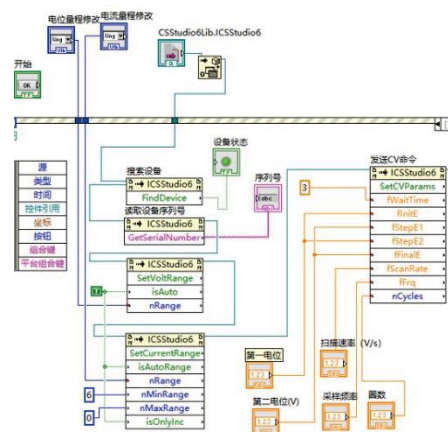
电位量程修改
电流量程修改
CSStudio6Lib.ICSStudio6
开始
源
类型
时间
控件引用
坐标
按钮
组合键
平台组合键
搜索设备
ICSStudio6
FindDevice
设备状态
读取设备序列号
ICSStudio6
GetSerialNumber
序列号
ICSStudio6
SetVoltRange
isAuto
nRange
ICSStudio6
SetCurrentRange
isAutoRange
nRange
nMinRange
nMaxRange
isOnlyInc
6
0
3
发送CV命令
ICSStudio6
SetCVParams
fWaitTime
fInitE
fStepE1
fStepE2
fFinalE
fScanRate
fFrq
nCycles
第一电位
扫描速率 (V/s)
第二电位(V)
采样频率
圈数